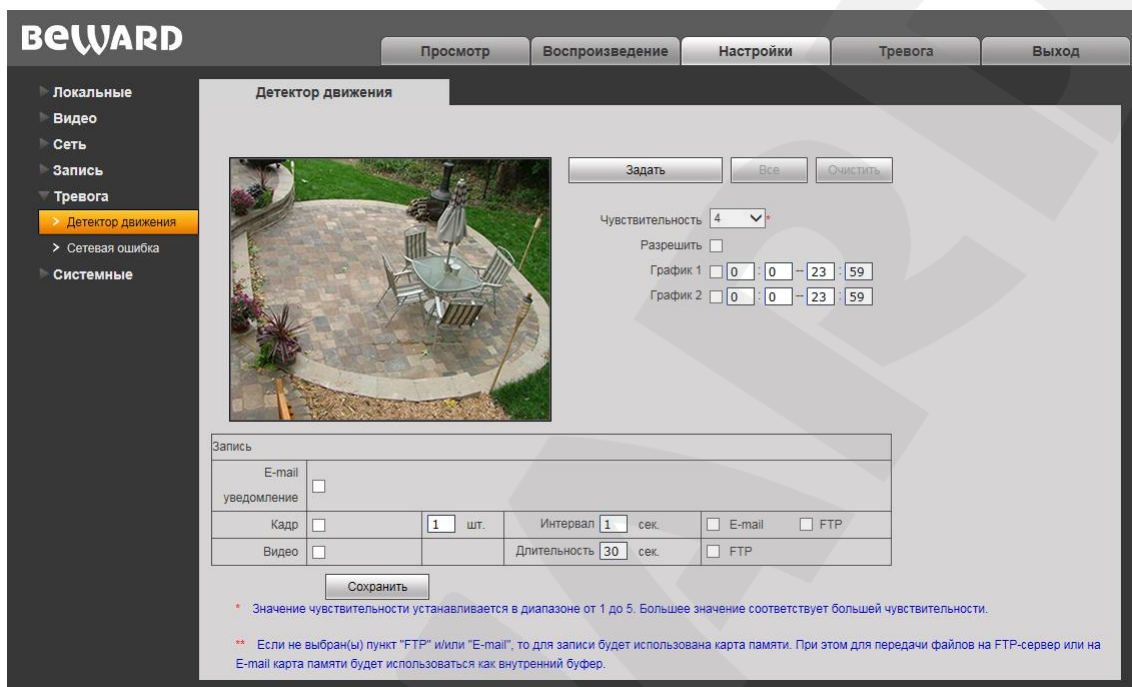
BEWARD

Просмотр | Воспроизведение | Настройки | Тревога | Выход

Локальные
Видео
Сеть
Запись
Тревога
> Детектор движения
> Сетевая ошибка
Системные

Детектор движения

Задать | Все | Очистить

Чувствительность 4 *
Разрешить
График 1 0 : 0 – 23 : 59
График 2 0 : 0 – 23 : 59

| Запись | | | | |
|---|---|---|---|---|
| E-mail уведомление | | | | |
| Кадр | 1 шт. | Интервал 1 сек. | E-mail | FTP |
| Видео | | Длительность 30 сек. | FTP | |

Сохранить

* Значение чувствительности устанавливается в диапазоне от 1 до 5. Большее значение соответствует большей чувствительности.

** Если не выбран(ы) пункт "FTP" и/или "E-mail", то для записи будет использована карта памяти. При этом для передачи файлов на FTP-сервер или на E-mail карта памяти будет использоваться как внутренний буфер.